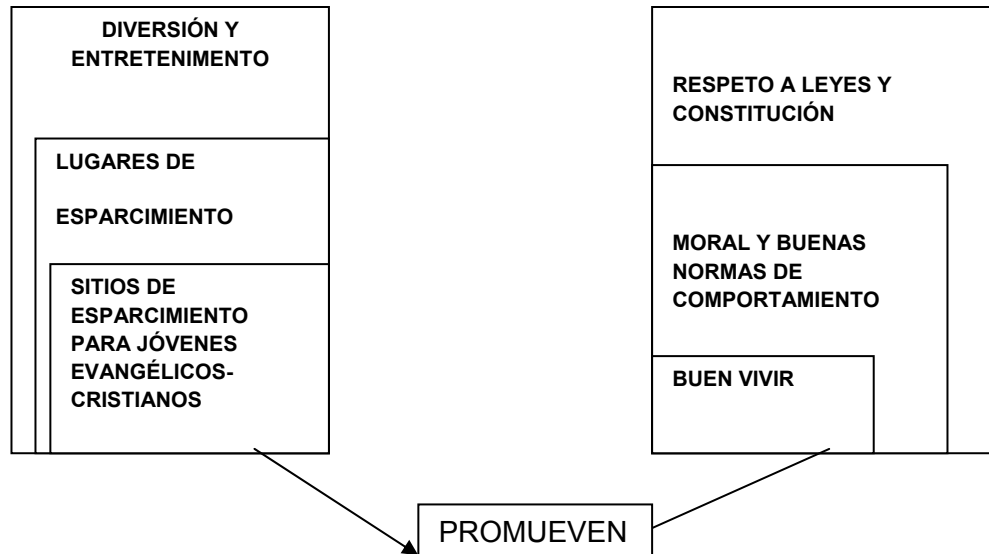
DIVERSIÓN Y ENTRETENIMIENTO

LUGARES DE

ESPARCIMIENTO

SITIOS DE ESPARCIMIENTO PARA JÓVENES EVANGÉLICOS-CRISTIANOS

RESPETO A LEYES Y CONSTITUCIÓN

MORAL Y BUENAS NORMAS DE COMPORTAMIENTO

BUEN VIVIR

PROMUEVEN